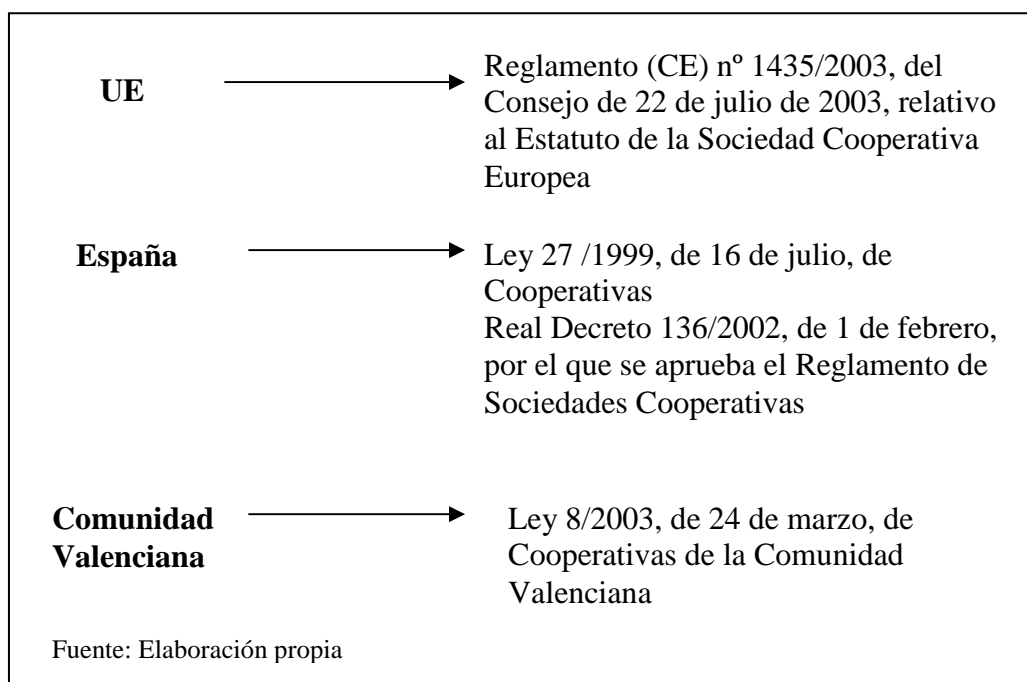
**UE**

Reglamento (CE) nº 1435/2003, del Consejo de 22 de julio de 2003, relativo al Estatuto de la Sociedad Cooperativa Europea

**España**

Ley 27 /1999, de 16 de julio, de Cooperativas
Real Decreto 136/2002, de 1 de febrero, por el que se aprueba el Reglamento de Sociedades Cooperativas

**Comunidad Valenciana**

Ley 8/2003, de 24 de marzo, de Cooperativas de la Comunidad Valenciana

Fuente: Elaboración propia